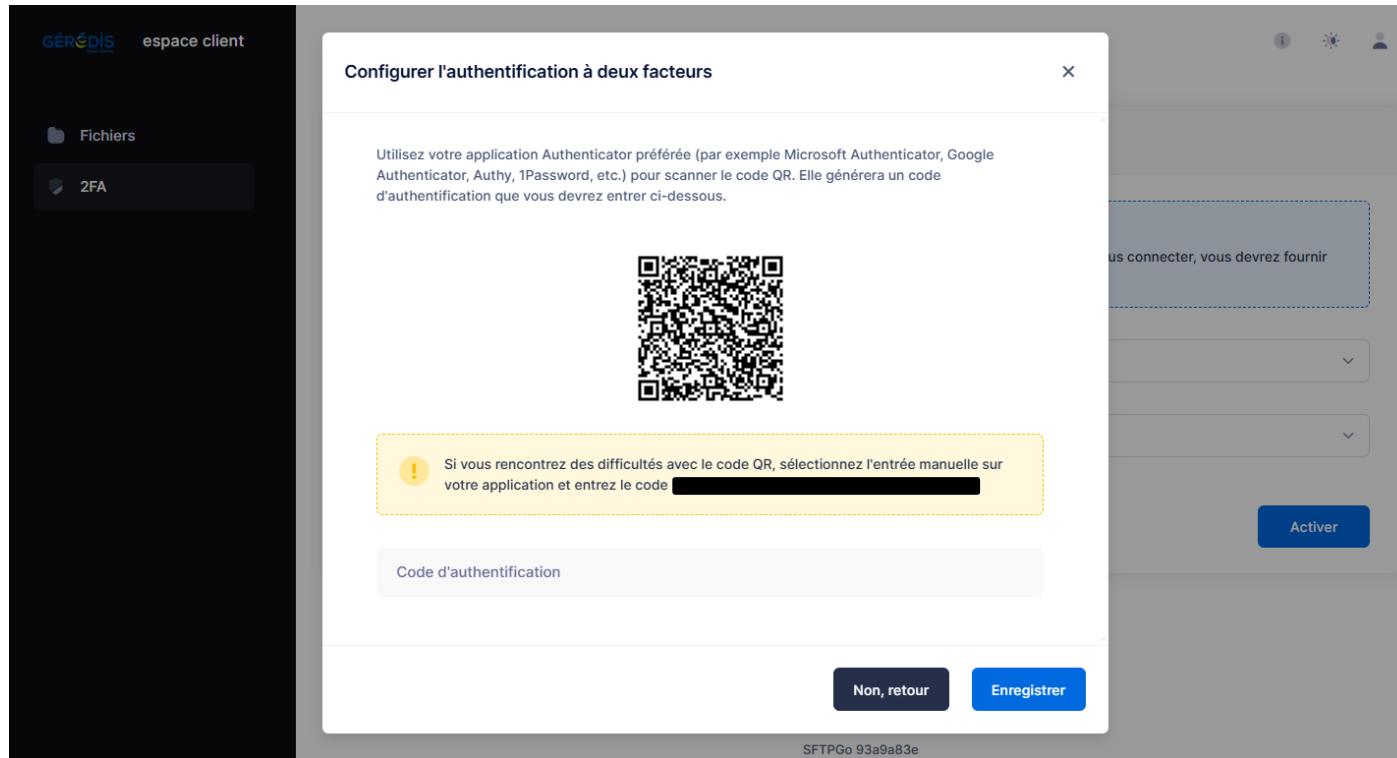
GÉRÉDIS espace client

Fichiers

2FA

Configurer l'authentification à deux facteurs

×

Utilisez votre application Authenticator préférée (par exemple Microsoft Authenticator, Google Authenticator, Authy, 1Password, etc.) pour scanner le code QR. Elle générera un code d'authentification que vous devrez entrer ci-dessous.

Si vous rencontrez des difficultés avec le code QR, sélectionnez l'entrée manuelle sur votre application et entrez le code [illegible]

Code d'authentification

Non, retour

Enregistrer

us connecter, vous devrez fournir

Activer

SFTPGo 93a9a83e